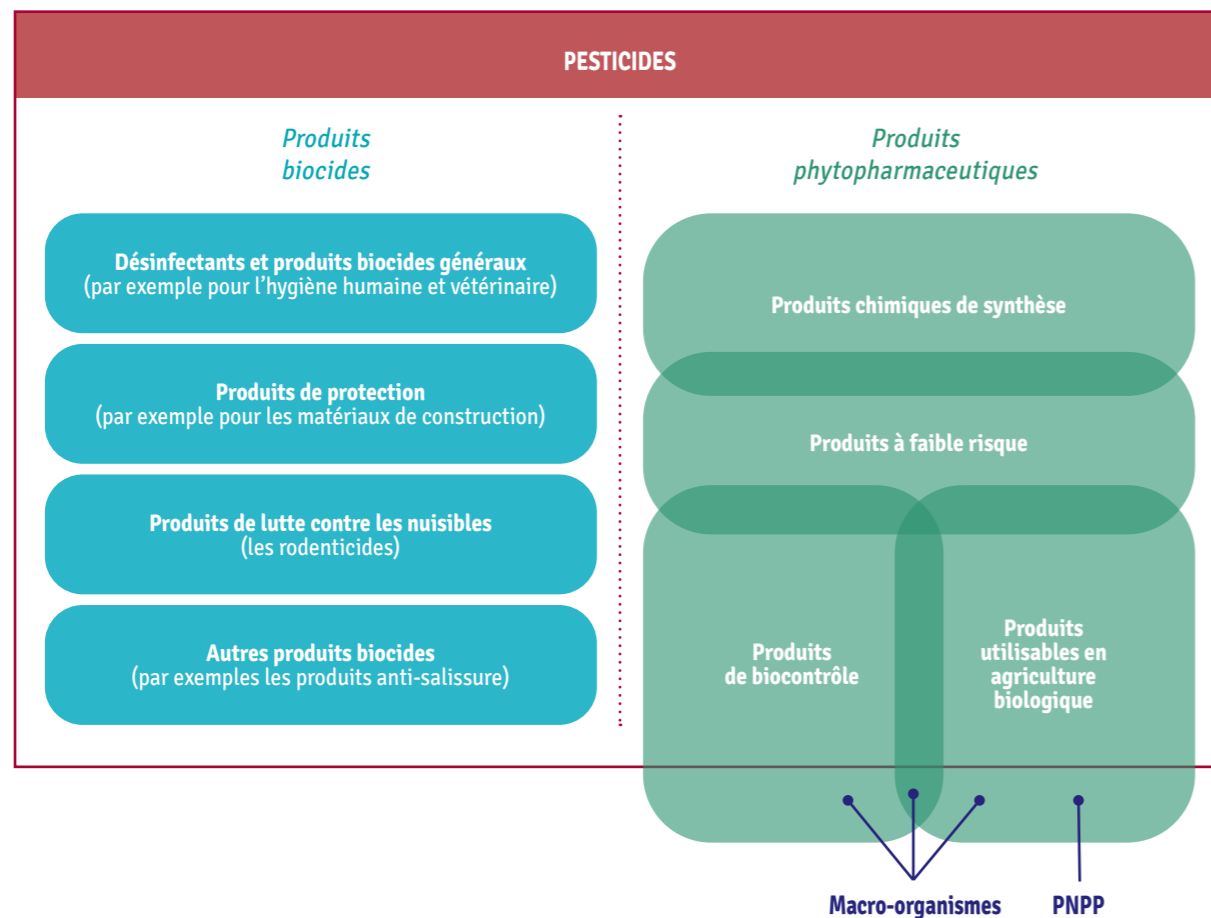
PESTICIDES

Produits biocides

Désinfectants et produits biocides généraux (par exemple pour l'hygiène humaine et vétérinaire)

Produits de protection (par exemple pour les matériaux de construction)

Produits de lutte contre les nuisibles (les rodenticides)

Autres produits biocides (par exemples les produits anti-salissure)

Produits phytopharmaceutiques

Produits chimiques de synthèse

Produits à faible risque

Produits de biocontrôle

Produits utilisables en agriculture biologique

Macro-organismes

PNPP